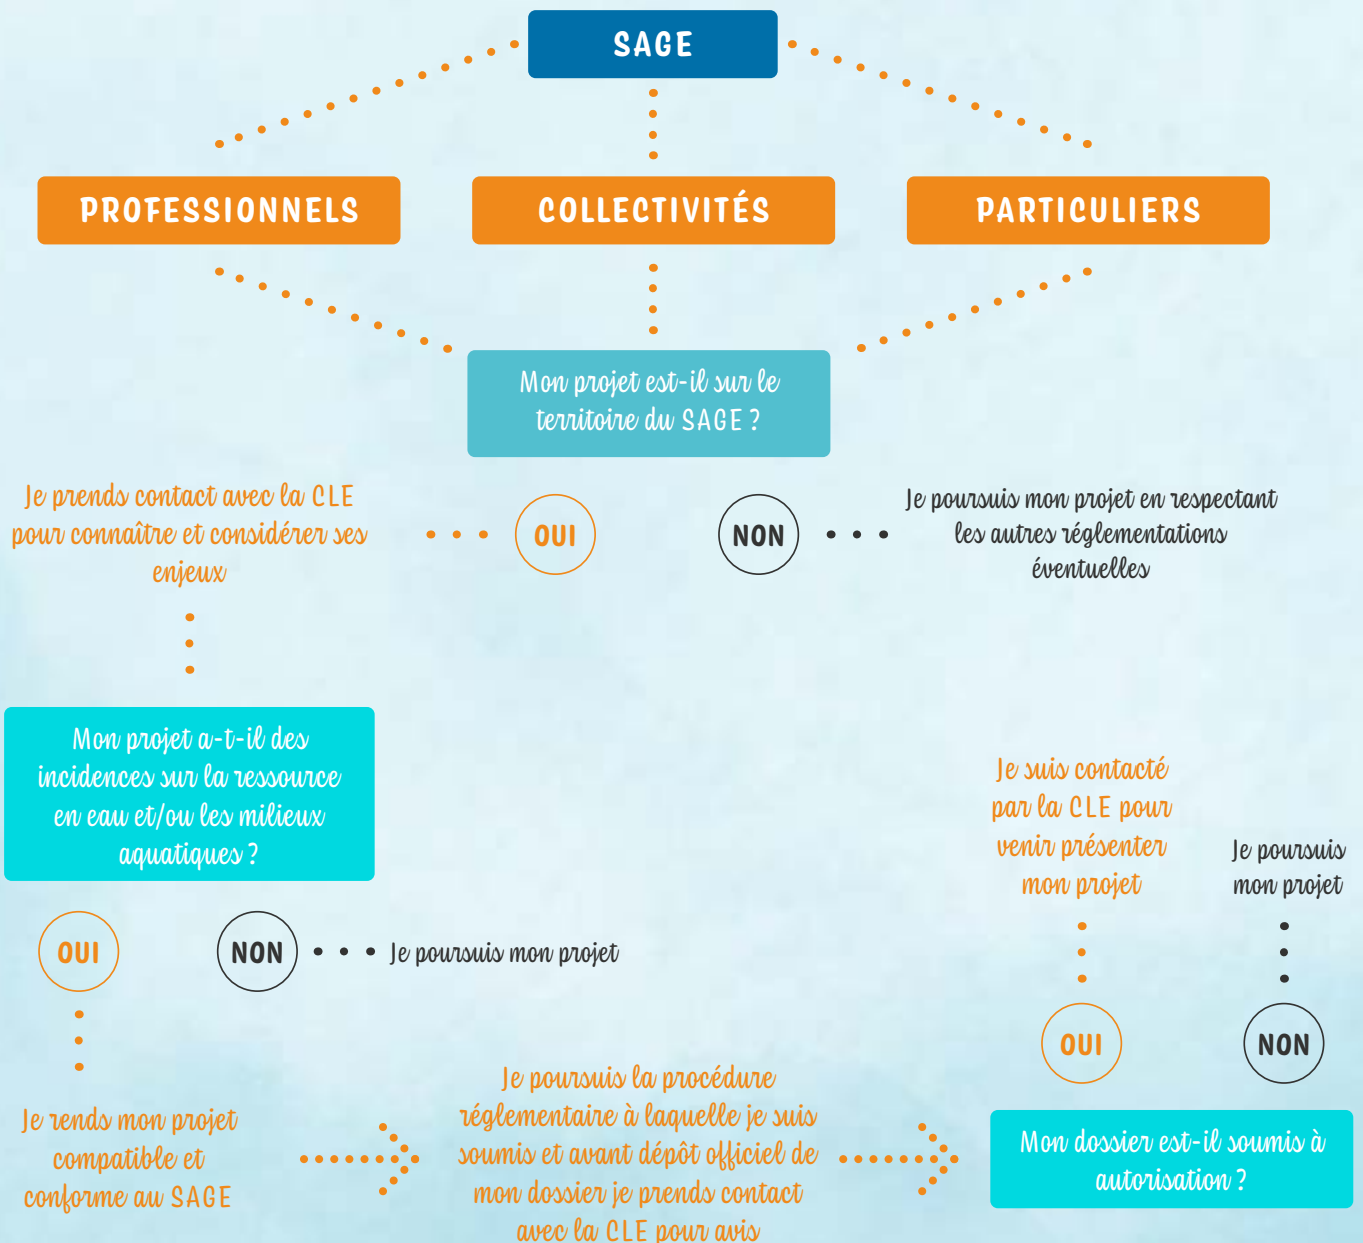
SAGE

PROFESSIONNELS

COLLECTIVITÉS

PARTICULIERS

Mon projet est-il sur le territoire du SAGE ?

Je prends contact avec la CLE pour connaître et considérer ses enjeux

OUI

NON

Je poursuis mon projet en respectant les autres réglementations éventuelles

Mon projet a-t-il des incidences sur la ressource en eau et/ou les milieux aquatiques ?

OUI

NON

Je poursuis mon projet

Je suis contacté par la CLE pour venir présenter mon projet

Je poursuis mon projet

OUI

NON

Je rends mon projet compatible et conforme au SAGE

Je poursuis la procédure réglementaire à laquelle je suis soumis et avant dépôt officiel de mon dossier je prends contact avec la CLE pour avis

Mon dossier est-il soumis à autorisation ?